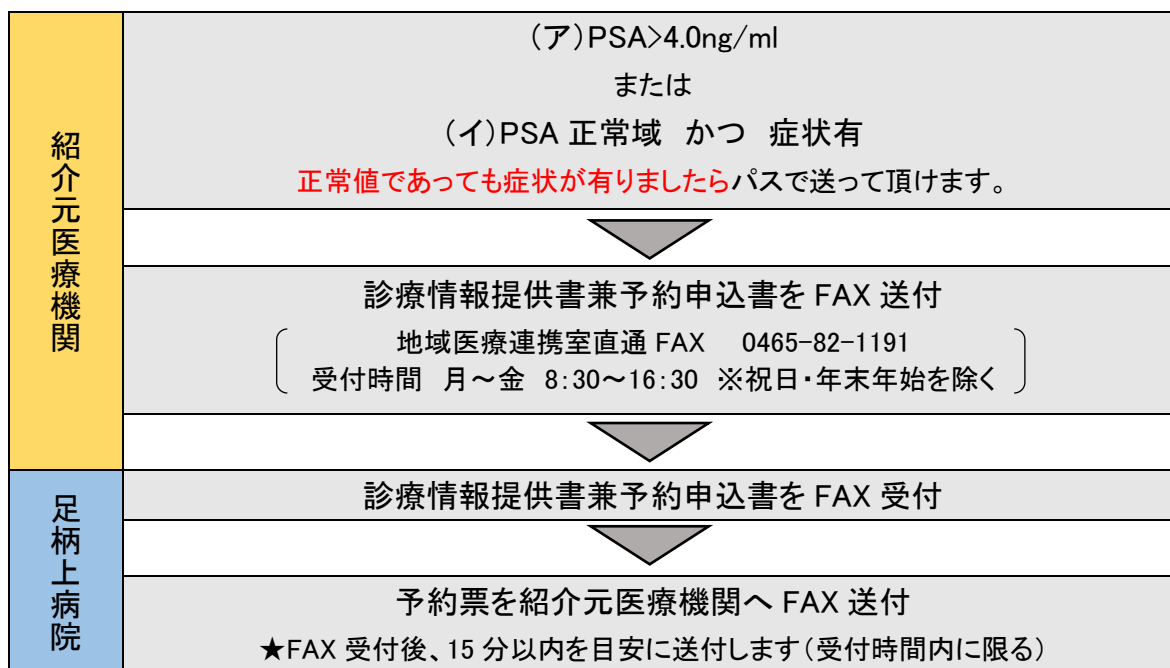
紹介元医療機関

（ア）PSA>4.0ng/ml

または

（イ）PSA 正常域　かつ　症状有

正常値であっても症状が有りましたらパスで送って頂けます。

診療情報提供書兼予約申込書を FAX 送付

地域医療連携室直通 FAX　0465-82-1191
受付時間　月～金　8:30～16:30　※祝日・年末年始を除く

足柄上病院

診療情報提供書兼予約申込書を FAX 受付

予約票を紹介元医療機関へ FAX 送付

★FAX 受付後、15 分以内を目安に送付します（受付時間内に限る）